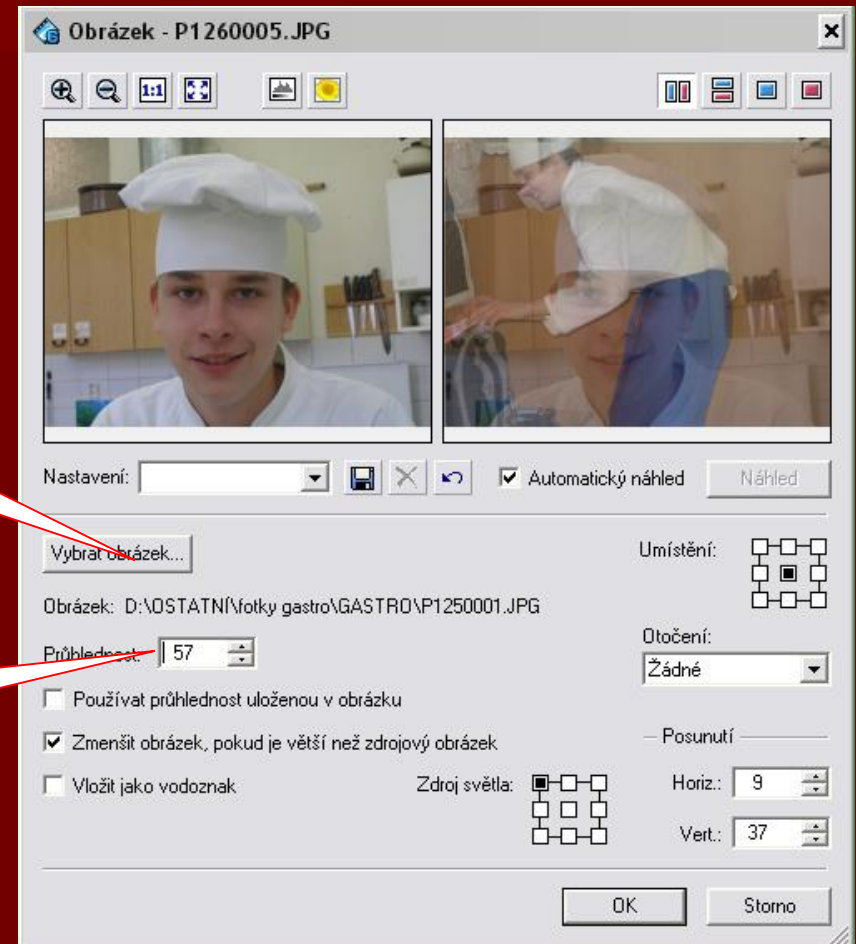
Obrázek - P1260005.JPG

1:1

Nastavení:

Automatický náhled

Náhled

Vybrat obrázek...

Umístění:

Obrázek: D:\OSTATNÍ\fotky gastro\GASTRO\P1250001.JPG

Otočení:

Průhlednost: 57

Žádné

Používat průhlednost uloženou v obrázku

Zmenšit obrázek, pokud je větší než zdrojový obrázek

Posunutí

Vložit jako vodoznak

Zdroj světla:

Horiz.: 9

Vert.: 37

OK

Storno